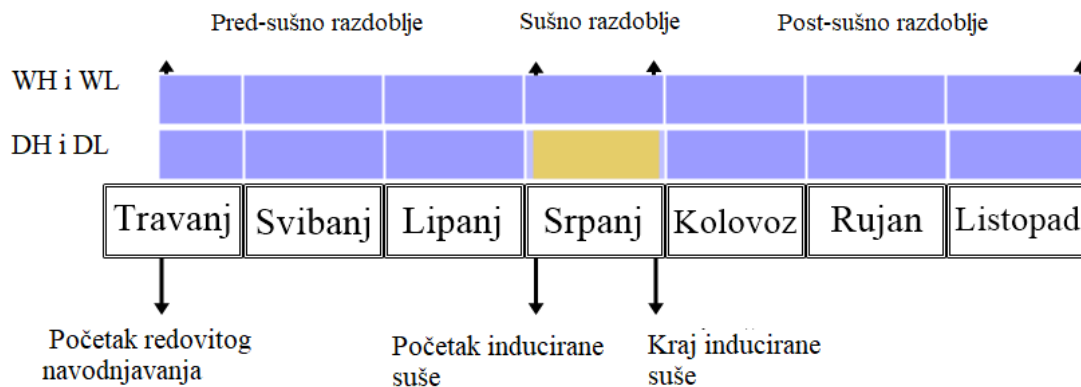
Pred-sušno razdoblje

Sušno razdoblje

Post-sušno razdoblje

WH i WL

DH i DL

| Travanj | Svibanj | Lipanj | Srpanj | Kolovoz | Rujan | Listopad |
|---|---|---|---|---|---|---|

Početak redovitog navodnjavanja

Početak inducirane suše

Kraj inducirane suše